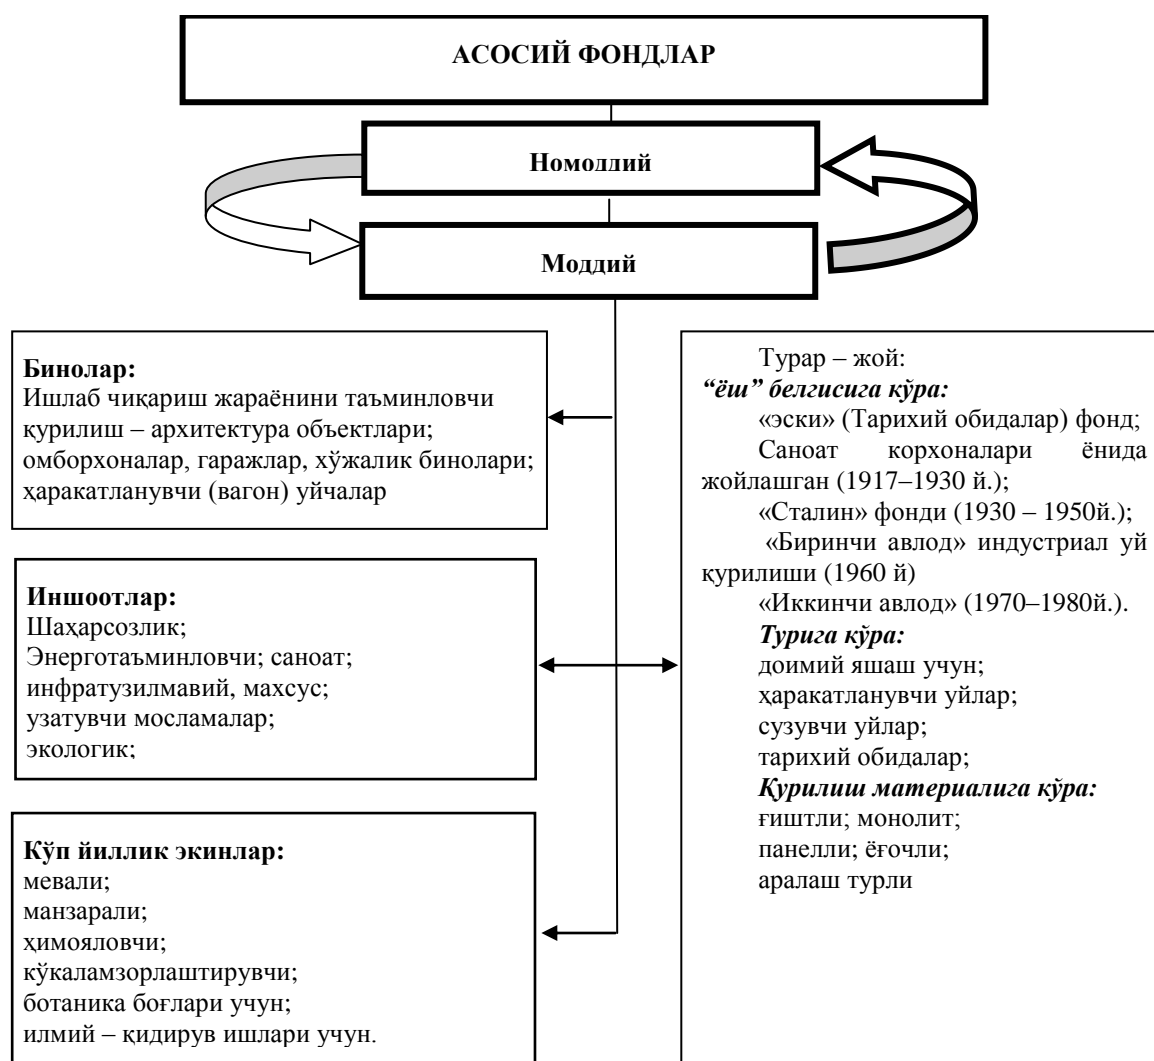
АСОСИЙ ФОНДЛАР

Номоддий

Моддий

**Бинолар:**
Ишлаб чиқариш жараёнини таъминловчи қурилиш – архитектура объектлари; омборхоналар, гаражлар, хўжалик бинолари; ҳаракатланувчи (вагон) уйчалар

**Иншоотлар:**
Шаҳарсозлик;
Энерготаъминловчи; саноат;
инфратузилмавий, махсус;
узатувчи мосламалар;
экологик;

**Кўп йиллик экинлар:**
мевали;
манзарали;
ҳимояловчи;
кўкаламзорлаштирувчи;
ботаника боғлари учун;
илмий – қидирув ишлари учун.

Турар – жой:
*“ёш” белгисига кўра:*
«эски» (Тарихий обидалар) фонд;
Саноат корхоналари ёнида жойлашган (1917–1930 й.);
«Сталин» фонди (1930 – 1950й.);
«Биринчи авлод» индустриал уй қурилиши (1960 й)
«Иккинчи авлод» (1970–1980й.).
*Турига кўра:*
доимий яшаш учун;
ҳаракатланувчи уйлар;
сузувчи уйлар;
тарихий обидалар;
*Қурилиш материалига кўра:*
ғиштли; монолит;
панелли; ёғочли;
аралаш турли